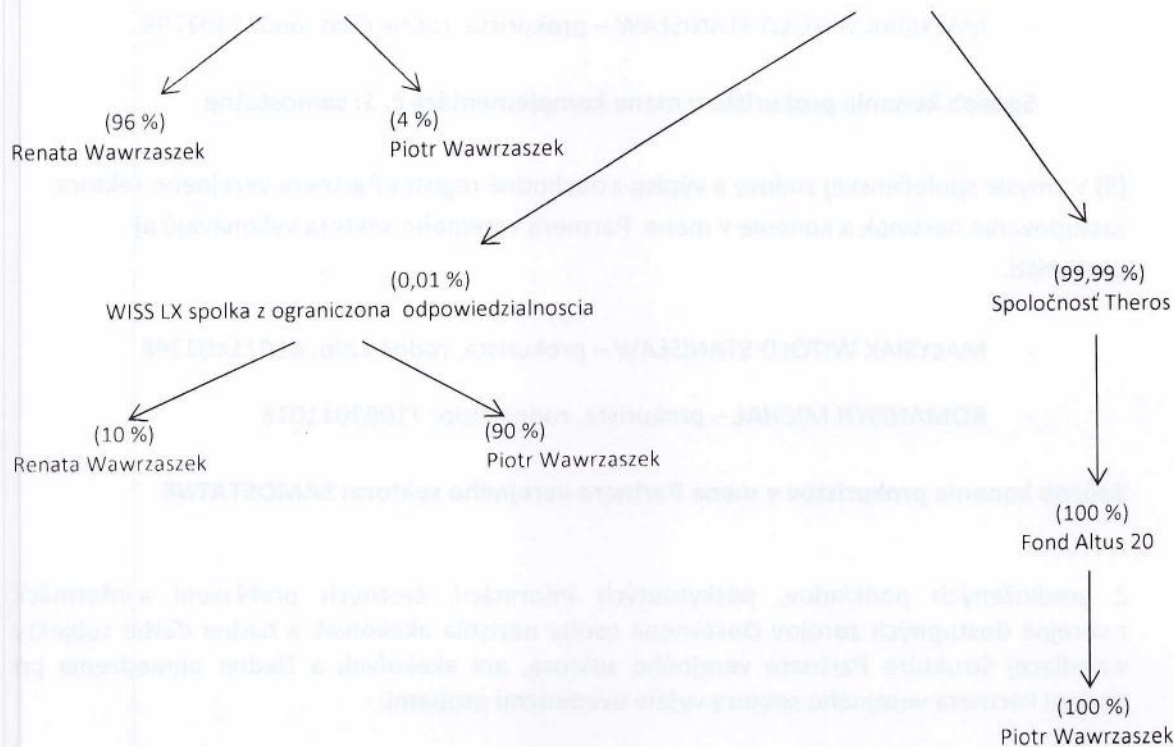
MAKYNIAK WITOLD STANISLAW – prokurista, rodné číslo: 6801260798

Spôsob konania prokuristov mene komplementára č. 1: samostatne

(96 %)
Renata Wawrzaszek

(4 %)
Piotr Wawrzaszek

(ii) V zmysle spoločenskej zmluvy a výpisu z obchodné registra Partnera verejného sektora zastupovania navonok a konanie v mene Partnera verejného sektora vykonávajú aj prokuristi:

(0,01 %)
WISS LX spolka z ograniczona odpowiedzialnoscia

(99,99 %)
Spoločnosť Theros

MAKYNIAK WITOLD STANISLAW – prokurista, rodné číslo: 6801260798

ROMANSYK MICHAL – prokurista, rodné číslo: 7108301014

(10 %)
Renata Wawrzaszek

(90 %)
Piotr Wawrzaszek

Spôsob konania prokuristov v mene Partnera verejného sektora: SAMOSTATNE

(100 %)
Fond Altus 20

Z uvedených podkladov, poskytnutých informácií, dostupných preklinutí a informácií z verejne dostupných zdrojov Oprávnená osoba nezistila skutočnosti a ani žiadne ďalšie subjekty v ktorej štruktúre Partnera verejného sektora, ani skutočnosti a žiadne okolnosti pri zmene Partnera verejného sektora vyššie uvedeným spôsobom.

(100 %)
Piotr Wawrzaszek